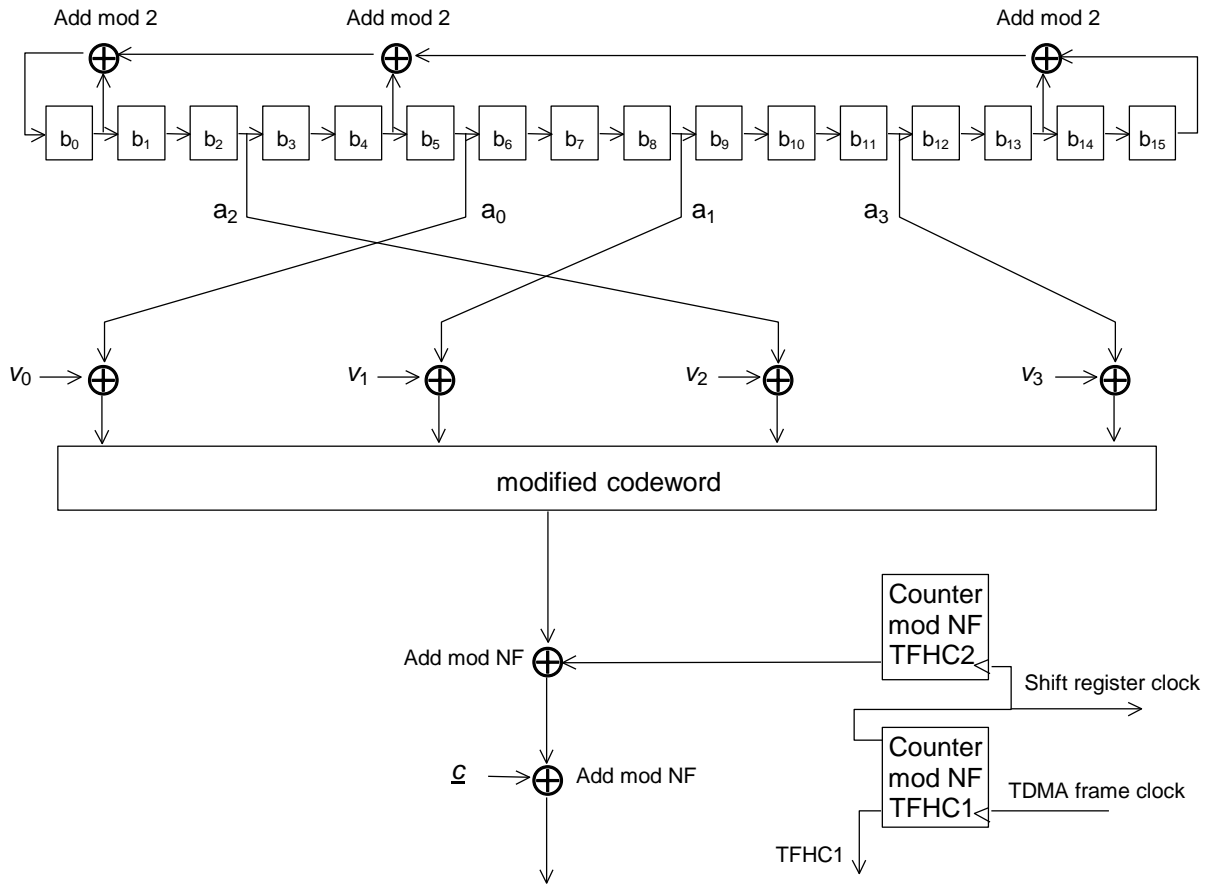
Add mod 2

Add mod 2

Add mod 2

$b_0$ $b_1$ $b_2$ $b_3$ $b_4$ $b_5$ $b_6$ $b_7$ $b_8$ $b_9$ $b_{10}$ $b_{11}$ $b_{12}$ $b_{13}$ $b_{14}$ $b_{15}$

$a_2$ $a_0$ $a_1$ $a_3$

$v_0$ $v_1$ $v_2$ $v_3$

modified codeword

Counter mod NF TFHC2

Add mod NF

Shift register clock

Counter mod NF TFHC1

TDMA frame clock

$\underline{c}$

Add mod NF

TFHC1